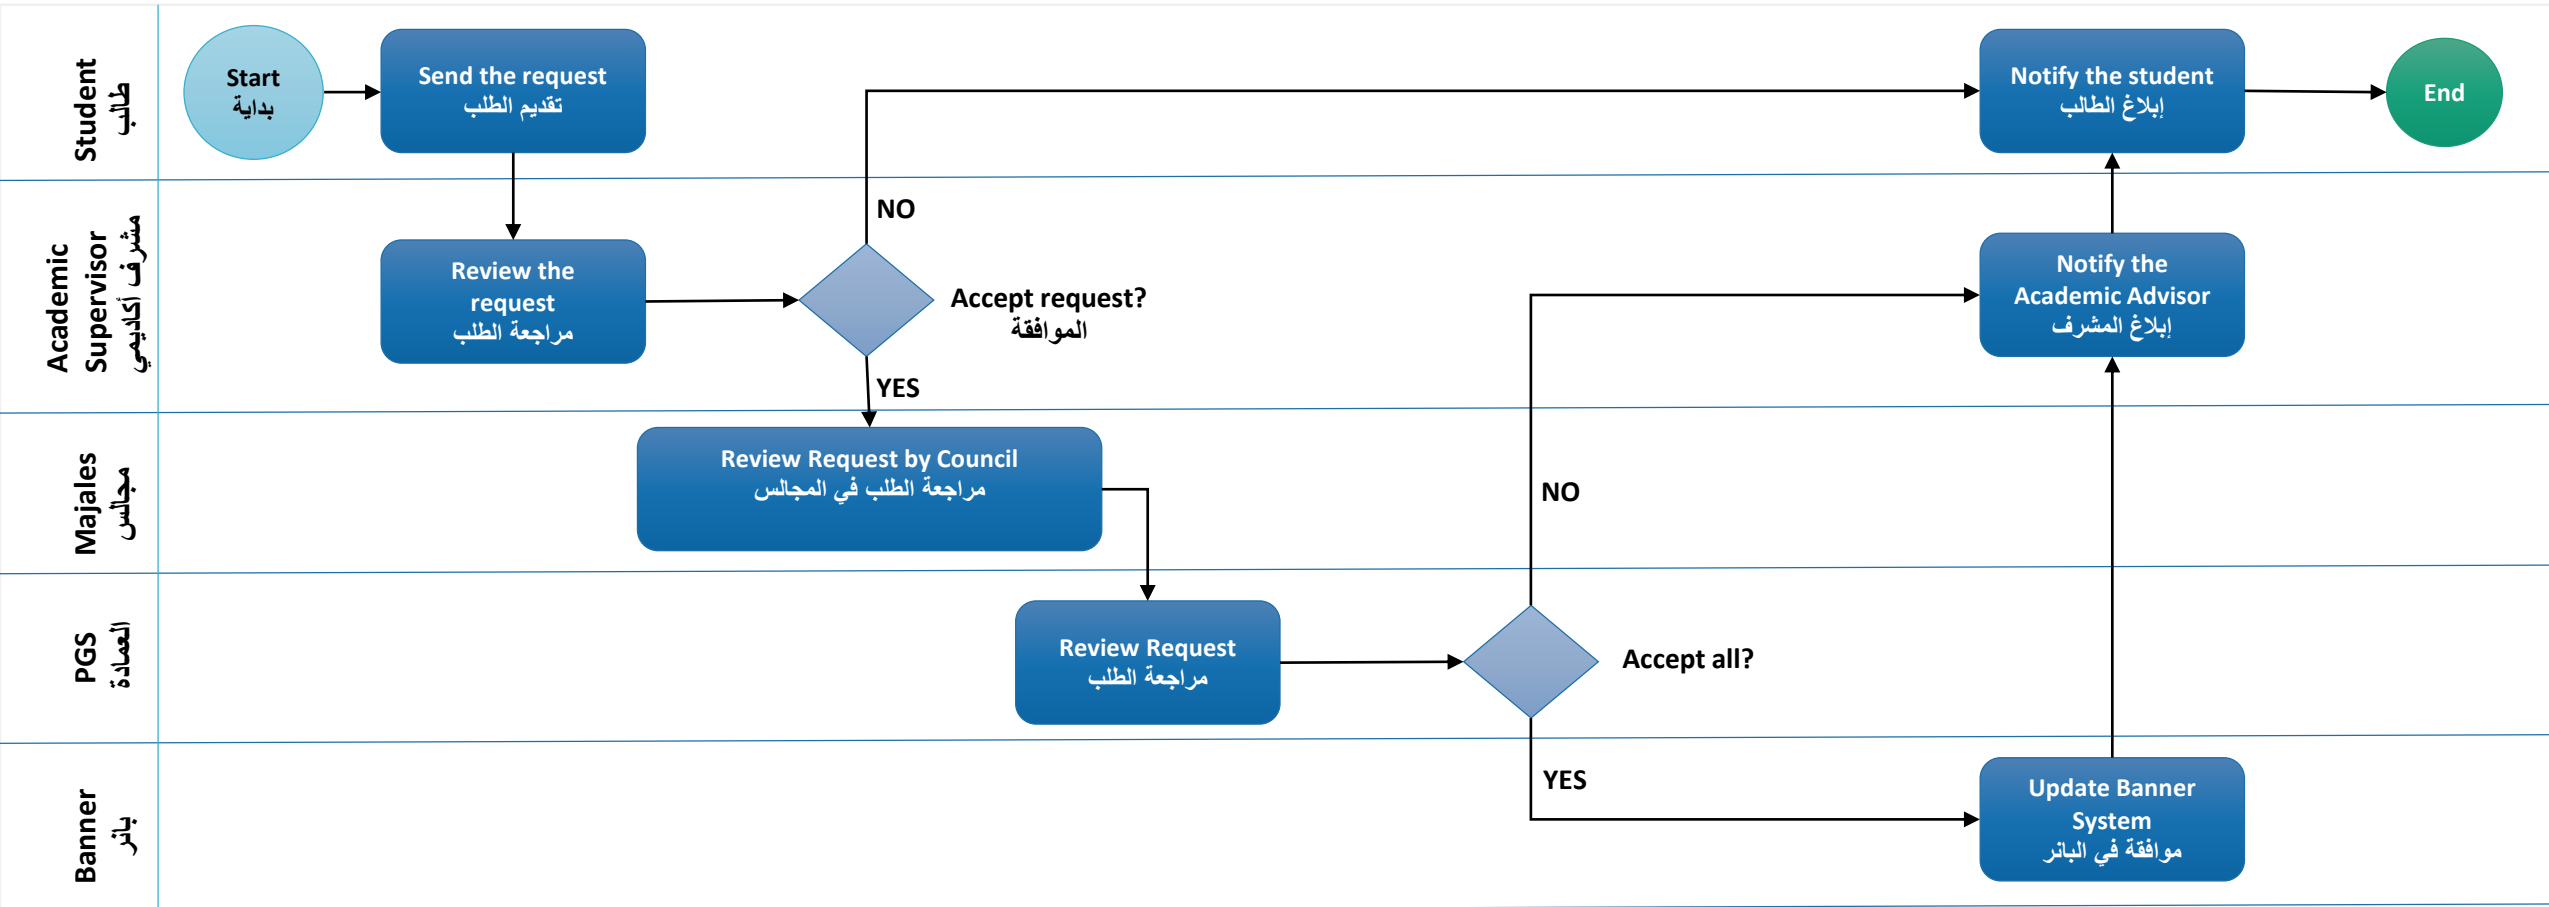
Student
طالب

Start
بداية

Send the request
تقديم الطلب

Notify the student
إبلاغ الطالب

End

Academic Supervisor
مشرف أكاديمي

Review the request
مراجعة الطلب

NO

Accept request?
الموافقة

YES

Notify the Academic Advisor
إبلاغ المشرف

Majales
مجالس

Review Request by Council
مراجعة الطلب في المجالس

NO

PGS
العمادة

Review Request
مراجعة الطلب

Accept all?

Banner
بانر

YES

Update Banner System
موافقة في البانر